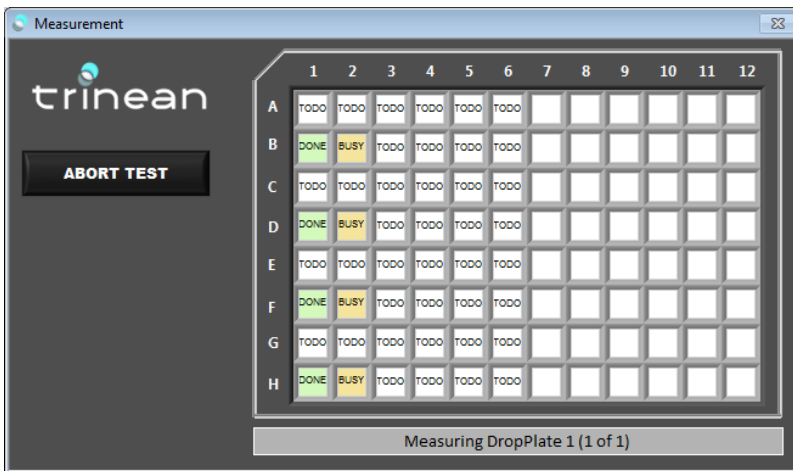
Measurement

trinean

ABORT TEST

| | 1 | 2 | 3 | 4 | 5 | 6 | 7 | 8 | 9 | 10 | 11 | 12 |
|---|---|---|---|---|---|---|---|---|---|---|---|---|
| A | TODO | TODO | TODO | TODO | TODO | TODO | | | | | | |
| B | DONE | BUSY | TODO | TODO | TODO | TODO | | | | | | |
| C | TODO | TODO | TODO | TODO | TODO | TODO | | | | | | |
| D | DONE | BUSY | TODO | TODO | TODO | TODO | | | | | | |
| E | TODO | TODO | TODO | TODO | TODO | TODO | | | | | | |
| F | DONE | BUSY | TODO | TODO | TODO | TODO | | | | | | |
| G | TODO | TODO | TODO | TODO | TODO | TODO | | | | | | |
| H | DONE | BUSY | TODO | TODO | TODO | TODO | | | | | | |

Measuring DropPlate 1 (1 of 1)